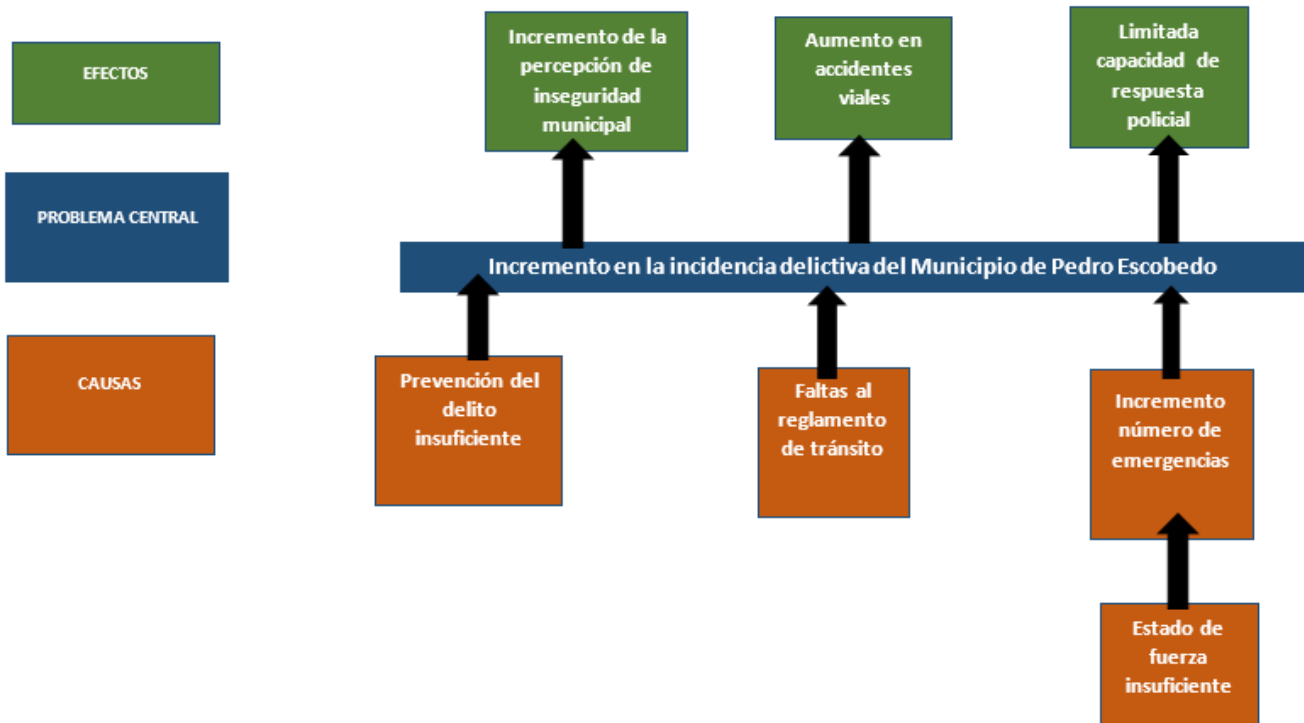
EFECTOS

PROBLEMA CENTRAL

CAUSAS

Incremento de la percepción de inseguridad municipal

Aumento en accidentes viales

Limitada capacidad de respuesta policial

Incremento en la incidencia delictiva del Municipio de Pedro Escobedo

Prevención del delito insuficiente

Faltas al reglamento de tránsito

Incremento número de emergencias

Estado de fuerza insuficiente